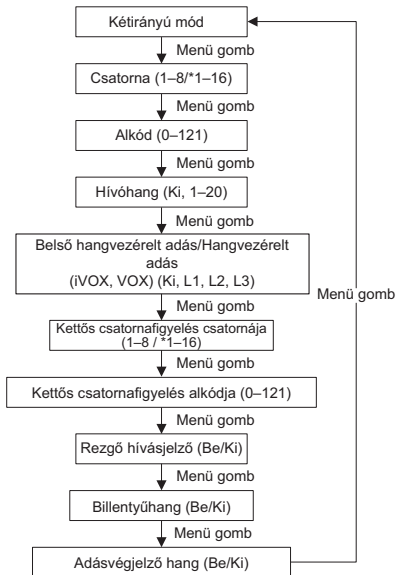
Kétirányú mód

Menü gomb

Csatorna (1–8/*1–16)

Menü gomb

Alkód (0–121)

Menü gomb

Hívóhang (Ki, 1–20)

Menü gomb

Belső hangvezérelt adás/Hangvezérelt adás (iVOX, VOX) (Ki, L1, L2, L3)

Menü gomb

Kettős csatornafigyelés csatornája (1–8 / *1–16)

Menü gomb

Kettős csatornafigyelés alkódja (0–121)

Menü gomb

Rezgő hívásjelző (Be/Ki)

Menü gomb

Billentyűhang (Be/Ki)

Menü gomb

Adásvégjelző hang (Be/Ki)

Menü gomb